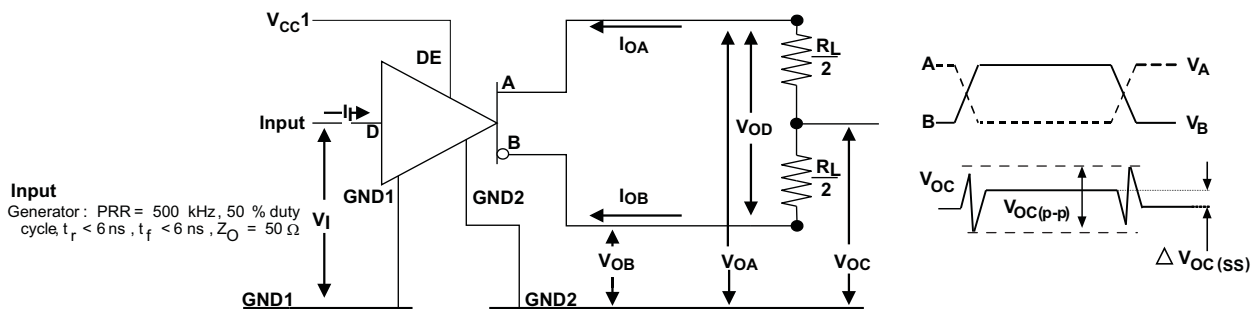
$V_{CC}1$

DE

$I_I$

Input

D

A

B

GND1

GND2

$I_{OA}$

$I_{OB}$

$V_{OD}$

$\frac{R_L}{2}$

$\frac{R_L}{2}$

Input

Generator : PRR = 500 kHz, 50 % duty cycle, $t_r$ < 6 ns , $t_f$ < 6 ns , $Z_O$ = 50 Ω

$V_I$

$V_{OB}$

$V_{OA}$

$V_{OC}$

GND1

GND2

A

B

$V_A$

$V_B$

$V_{OC}$

$V_{OC(p-p)}$

$\triangle V_{OC(SS)}$